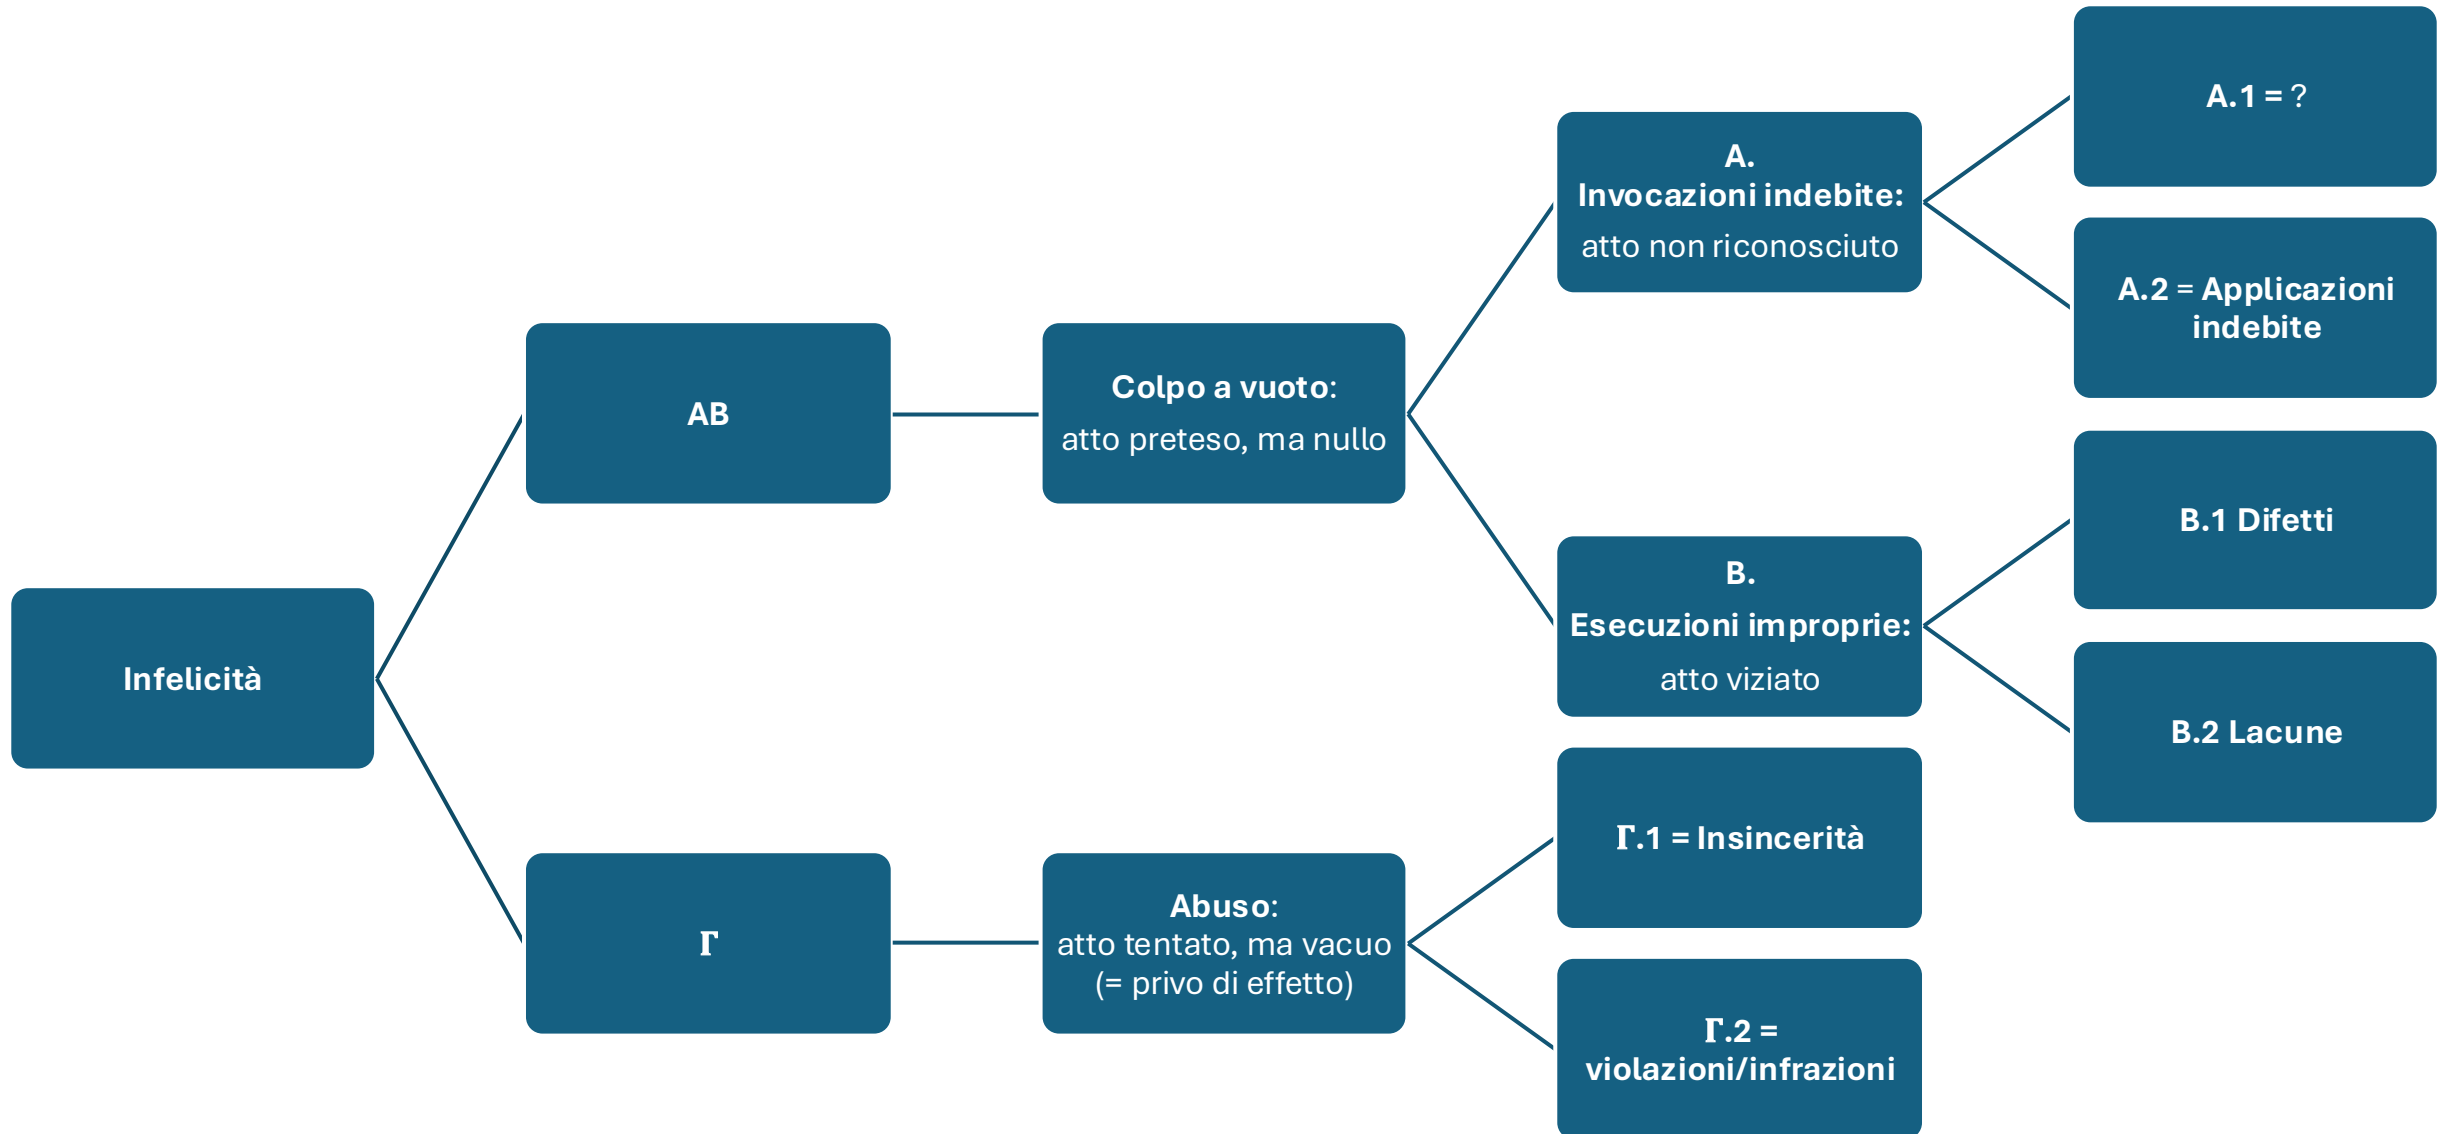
Infelicità

AB

Colpo a vuoto:
atto preteso, ma nullo

A.
Invocazioni indebite:
atto non riconosciuto

A.1 = ?

A.2 = Applicazioni indebite

B.
Esecuzioni improprie:
atto viziato

B.1 Difetti

B.2 Lacune

Γ

Abuso:
atto tentato, ma vacuo (= privo di effetto)

Γ.1 = Insincerità

Γ.2 = violazioni/infrazioni